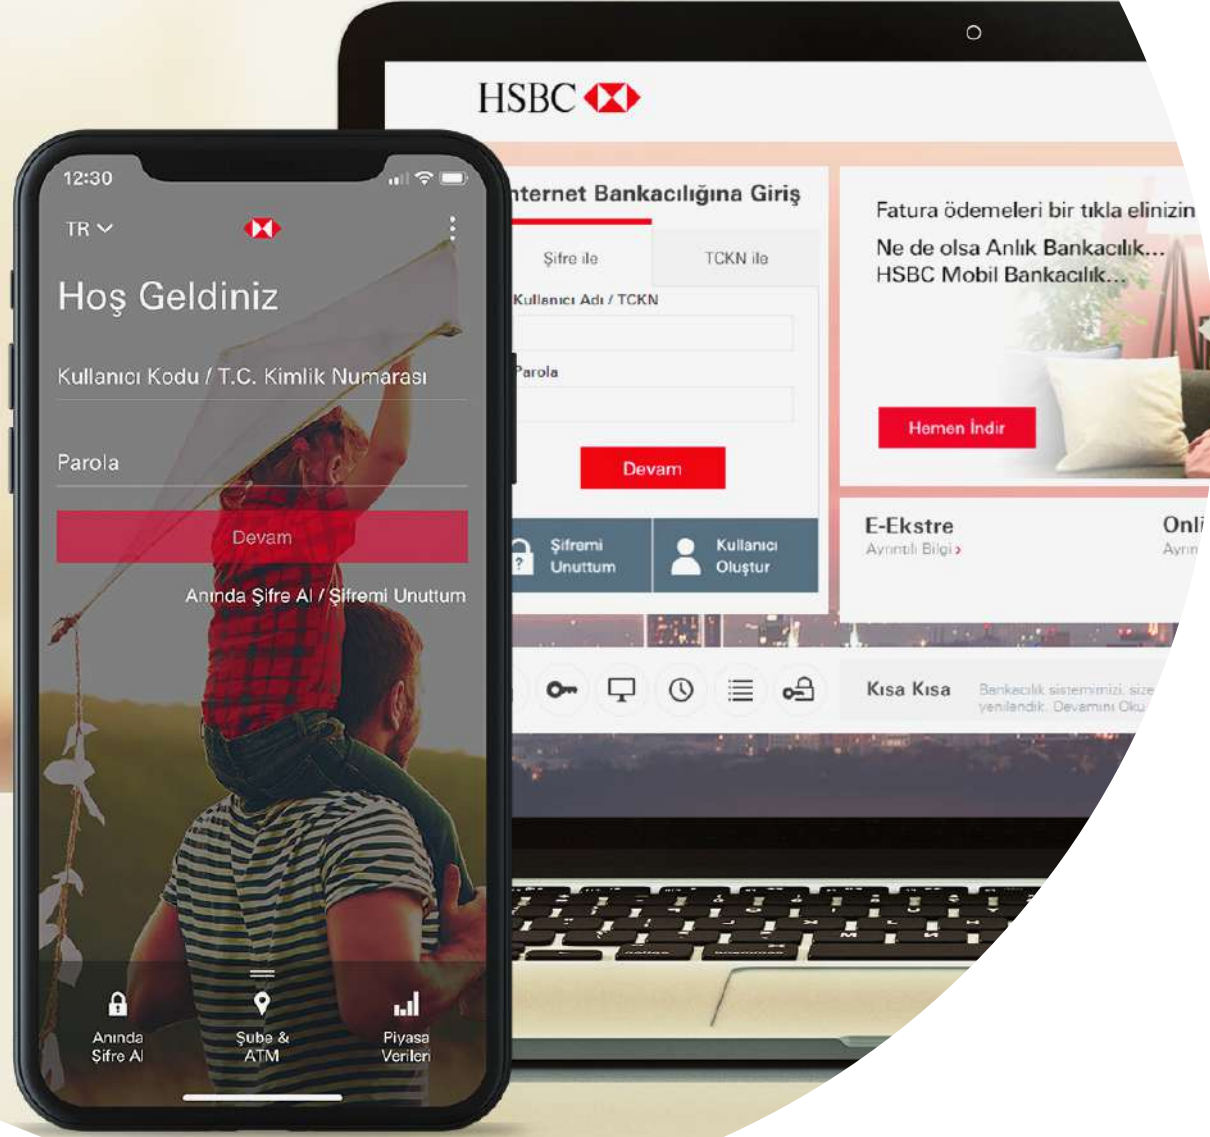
12:30

TR

Hoş Geldiniz

Kullanıcı Kodu / T.C. Kimlik Numarası

Parola

Devam

Anında Şifre Al / Şifremi Unuttum

Anında Şifre Al

Şube & ATM

Piyasa Verileri

HSBC

nternet Bankacılığına Giriş

Şifre ile

TCKN ile

Kullanıcı Adı / TCKN

Parola

Devam

Şifremi Unuttum

Kullanıcı Oluştur

Fatura ödemeleri bir tıkla elinizin

Ne de olsa Anlık Bankacılık...
HSBC Mobil Bankacılık...

Hemen İndir

E-Ekstre
Ayrıntılı Bilgi ›

Onli
Ayrın

Kısa Kısa

Bankacılık sistemimizi, size yenilendik. Devamını Oku